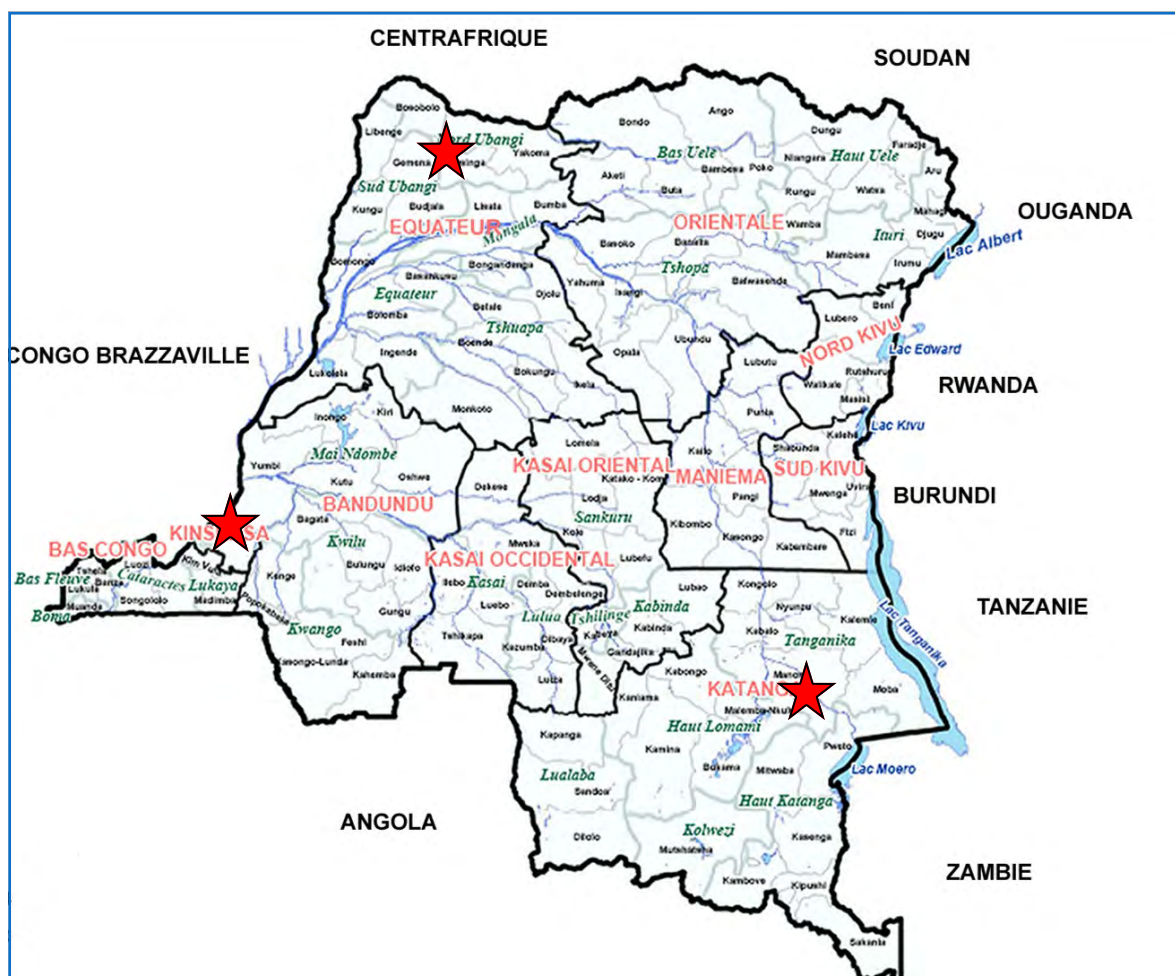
CENTRAFRIQUE

SOUDAN

OUGANDA

CONGO BRAZZAVILLE

RWANDA

BURUNDI

TANZANIE

ANGOLA

ZAMBIE

Bosobolo
Libenge
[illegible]ord Ubangi
Gemena
Yakoma
Sud Ubangi
Kungu
Budjala
Lisala
Bumba
EQUATEUR
Mongala
Gemongo
Bomongandanga
Bongandanga
Equateur
Befale
Djolu
Bolomba
Tshuapa
Boende
Ingende
Bokungu
Ikela
Lukolela
Monkoto

Bondo
Ango
Dungu
Faradje
Bas Uele
Haut Uele
Aru
Aketi
Bambesa
Poko
Niangara
Buta
Rungu
Watsa
Mahagi
ORIENTALE
Wamba
Ituri
Djugu
Basoko
Banalia
Mambasa
Irumu
Tshopo
Bafwasende
Yahuma
Isangi
Lac Albert
Beni
Lubero
NORD KIVU
Lac Edward
Opala
Ubundu
Lubutu
Rutshuru
Walikale
Masisi
Punia
Lac Kivu
Kalehe
Shabunda
Kabare
Uvira
Mwenga
SUD KIVU
Fizi

Inongo
Kiri
Mai Ndombe
Yumbi
Kutu
Oshwe
BANDUNDU
Bagata
Kwilu
Bulungu
Idiofa
KINSHASA
Kenge
Gungu
Kwango
Feshi
Kasongo-Lunda
Kahemba
Popokabaka

BAS CONGO
Bas Fleuve
Cataractes
Lukaya
Tshela
Luozi
Kimvula
Boma
Muanda
Lukula
Songololo
Madimba

Lomela
KASAI ORIENTAL
Katako-Kombe
MANIEMA
Kailo
Dekese
Lodja
Pangi
Sankuru
Kole
Kibombo
Kasongo
Lubefu
Kabambare
KASAI OCCIDENTAL
Mweka
Ilebo
Kasai
Dimbelenge
Demba
Kabinda
Tshilenge
Luebo
Lulua
Tshikapa
Kazumba
Dibaya
Katanda
Gandajika
Luiza
Mwene Ditu
Kamiana

Lubao
Kongolo
Nyunzu
Kalemie
Kabalo
Tanganika
Kabongo
Manono
KATANGA
Malemba-Nkulu
Moba
Haut Lomami
Lac Tanganika
Kamina
Kapanga
Bukama
Pweto
Mitwaba
Lac Moero
Lualaba
Sandoa
Haut Katanga
Dilolo
Kolwezi
Kasenga
Mutshatsha
Kambove
Kipushi
Sakania